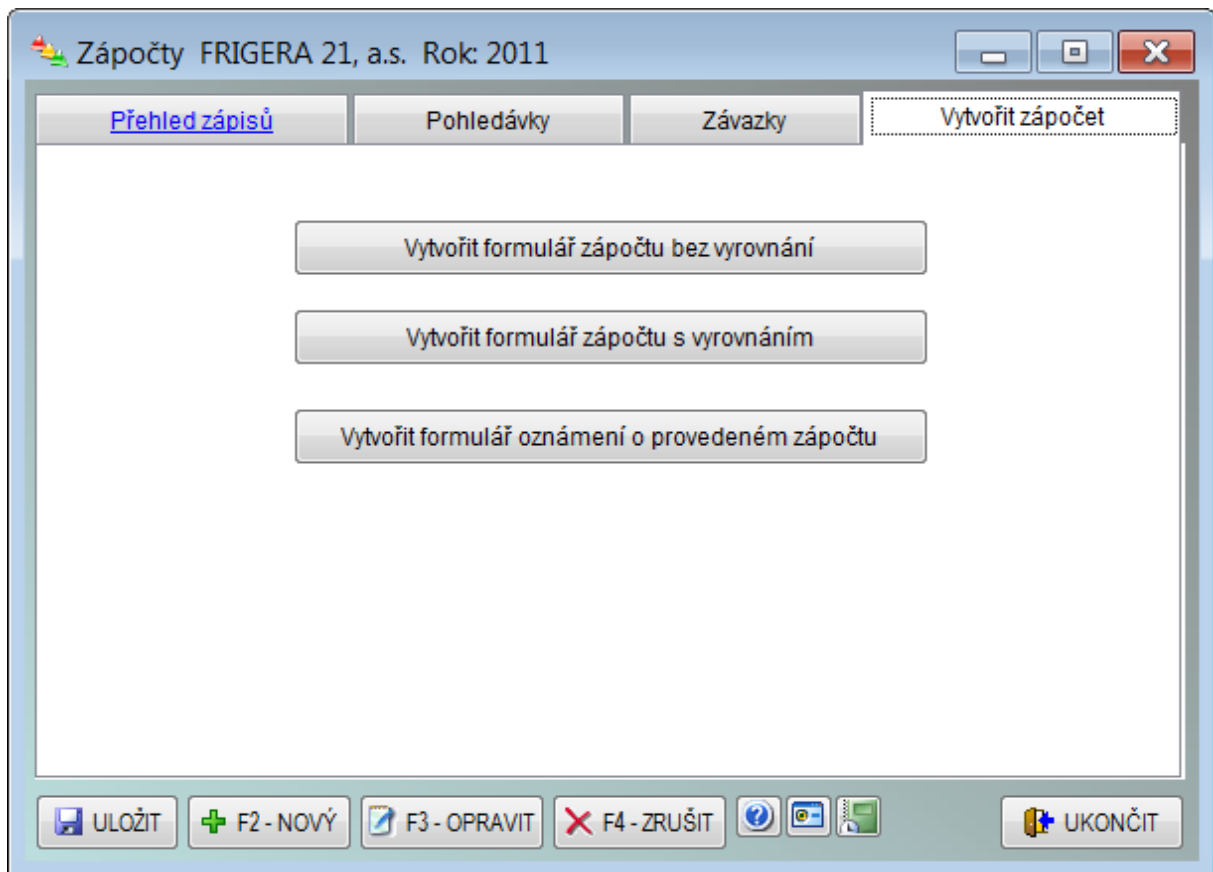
Zápočty FRIGERA 21, a.s. Rok: 2011

Přehled zápisů | Pohledávky | Závazky | Vytvořit zápočet

Vytvořit formulář zápočtu bez vyrovnání

Vytvořit formulář zápočtu s vyrovnáním

Vytvořit formulář oznámení o provedeném zápočtu

ULOŽIT | F2 - NOVÝ | F3 - OPRAVIT | F4 - ZRUŠIT | UKONČIT